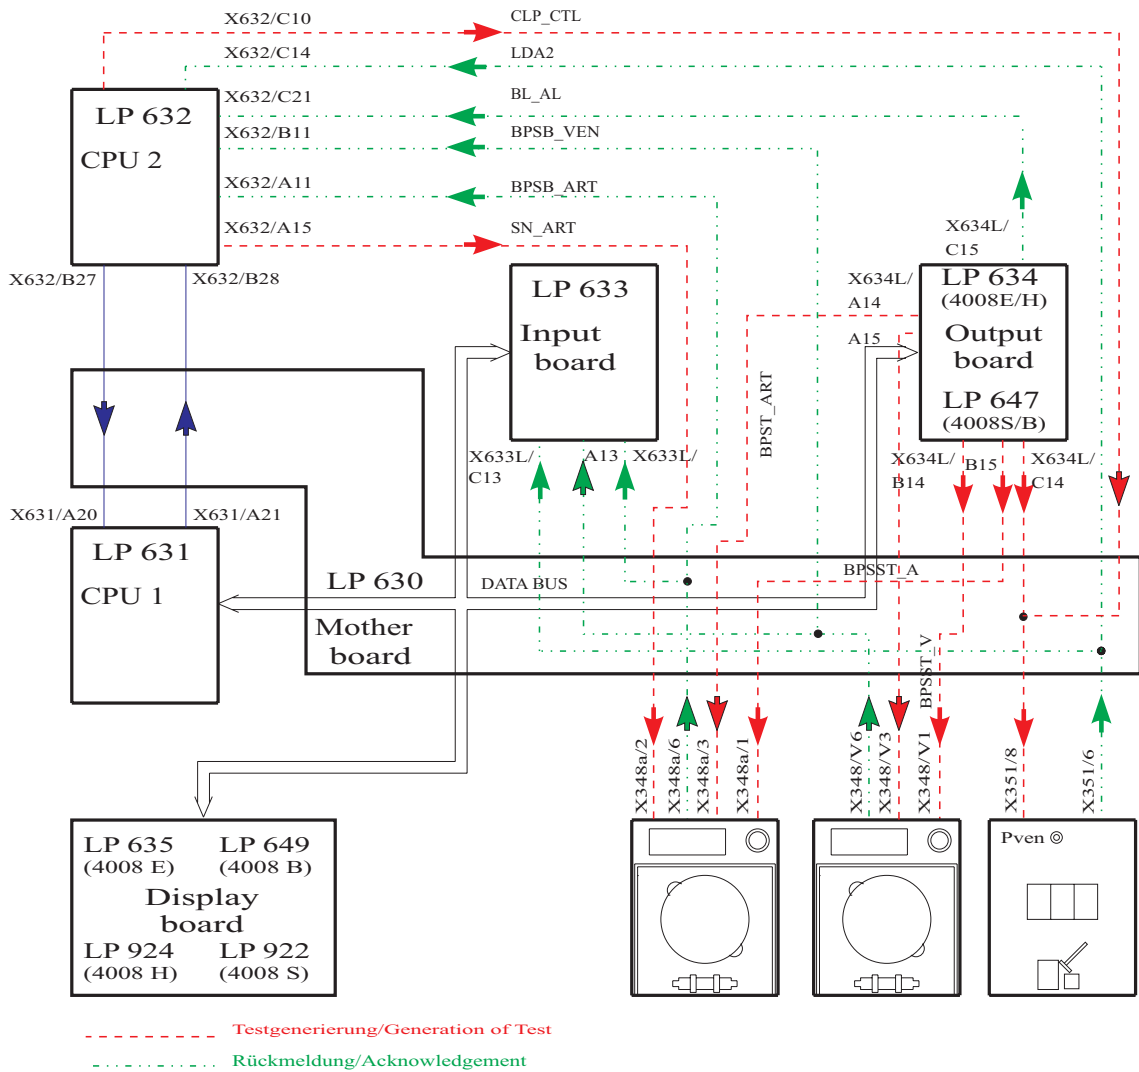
X632/C10
CLP_CTL
X632/C14
LDA2
X632/C21
BL_AL
X632/B11
BPSB_VEN
X632/A11
BPSB_ART
X632/A15
SN_ART

LP 632
CPU 2

X632/B27
X632/B28

LP 633
Input board

X634L/
C15

X634L/
A14

LP 634
(4008E/H)
Output board
LP 647
(4008S/B)

A15

BPST_ART

X633L/
C13
A13
X633L/

X634L/
B14
B15
X634L/
C14

X631/A20
X631/A21

LP 631
CPU 1

LP 630
Mother board

DATA BUS
BPSST_A
BPSST_V

X348a/2
X348a/6
X348a/3
X348a/1
X348/V6
X348/V3
X348/V1
X351/8
X351/6

LP 635
(4008 E)
LP 649
(4008 B)
Display board
LP 924
(4008 H)
LP 922
(4008 S)

Pven

Testgenerierung/Generation of Test
Rückmeldung/Acknowledgement